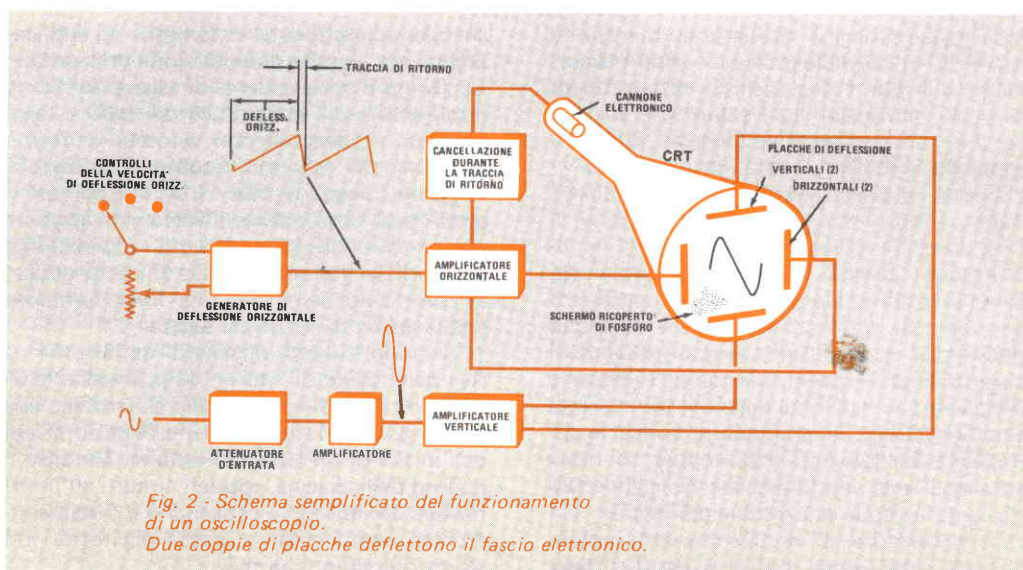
TRACCIA DI RITORNO

DEFLESS. ORIZZ.

CONTROLLI DELLA VELOCITA' DI DEFLESSIONE ORIZZ.

CANNONE ELETTRONICO

CANCELLAZIONE DURANTE LA TRACCIA DI RITORNO

CRT

PLACCHE DI DEFLESSIONE

VERTICALI (2)

ORIZZONTALI (2)

AMPLIFICATORE ORIZZONTALE

GENERATORE DI DEFLESSIONE ORIZZONTALE

SCHERMO RICOPERTO DI FOSFORO

AMPLIFICATORE VERTICALE

ATTENUATORE D'ENTRATA

AMPLIFICATORE

Fig. 2 - Schema semplificato del funzionamento di un oscilloscopio.
Due coppie di placche deflettono il fascio elettronico.